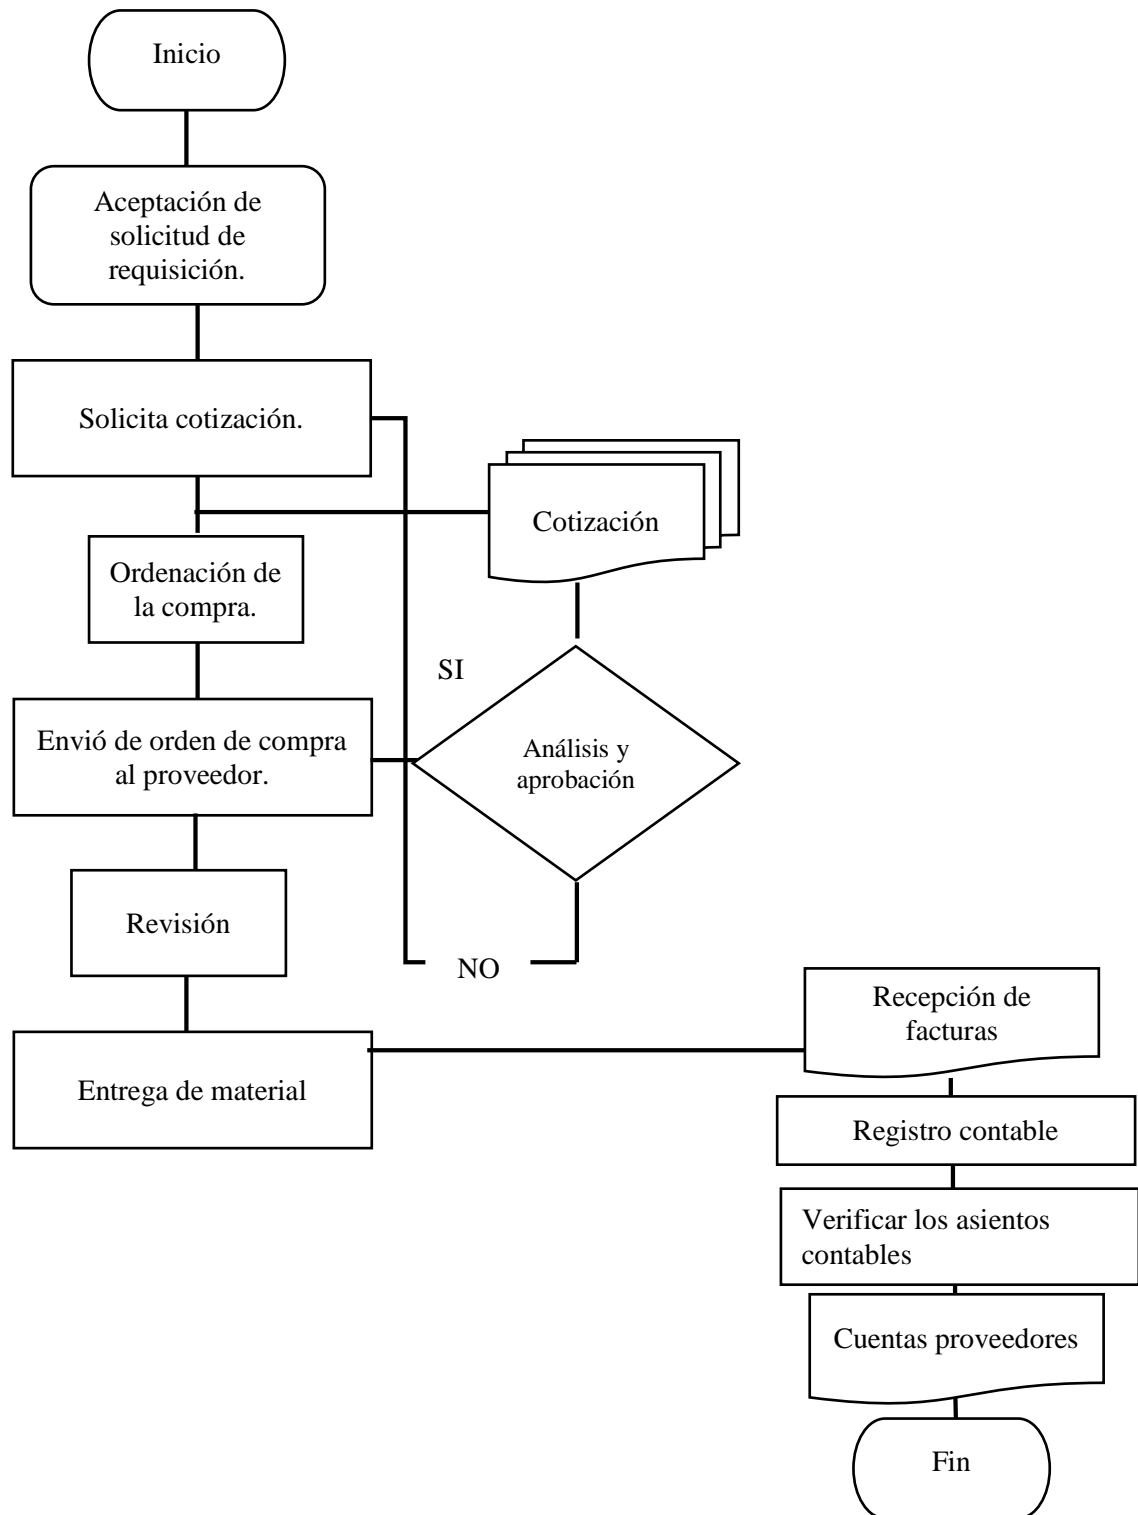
Inicio

Aceptación de solicitud de requisición.

Solicita cotización.

Cotización

Ordenación de la compra.

SI

Envió de orden de compra al proveedor.

Análisis y aprobación

Revisión

NO

Entrega de material

Recepción de facturas

Registro contable

Verificar los asientos contables

Cuentas proveedores

Fin